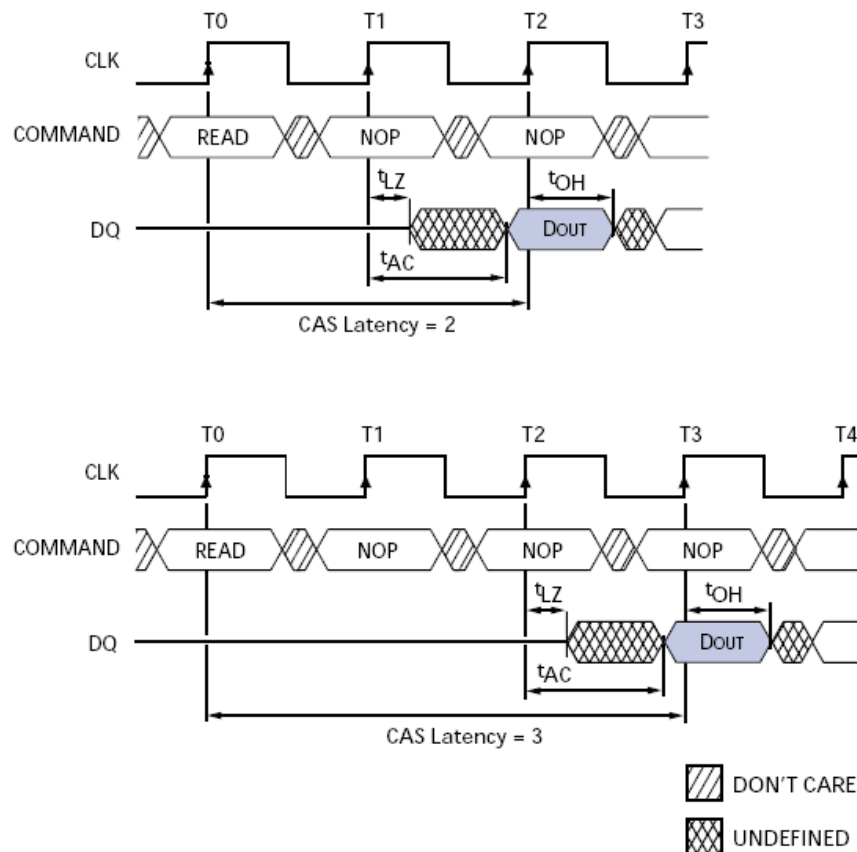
T0 T1 T2 T3

CLK

COMMAND READ NOP NOP

$t_{LZ}$ $t_{OH}$

DQ DOUT

$t_{AC}$

CAS Latency = 2

T0 T1 T2 T3 T4

CLK

COMMAND READ NOP NOP NOP

$t_{LZ}$ $t_{OH}$

DQ DOUT

$t_{AC}$

CAS Latency = 3

DON'T CARE

UNDEFINED